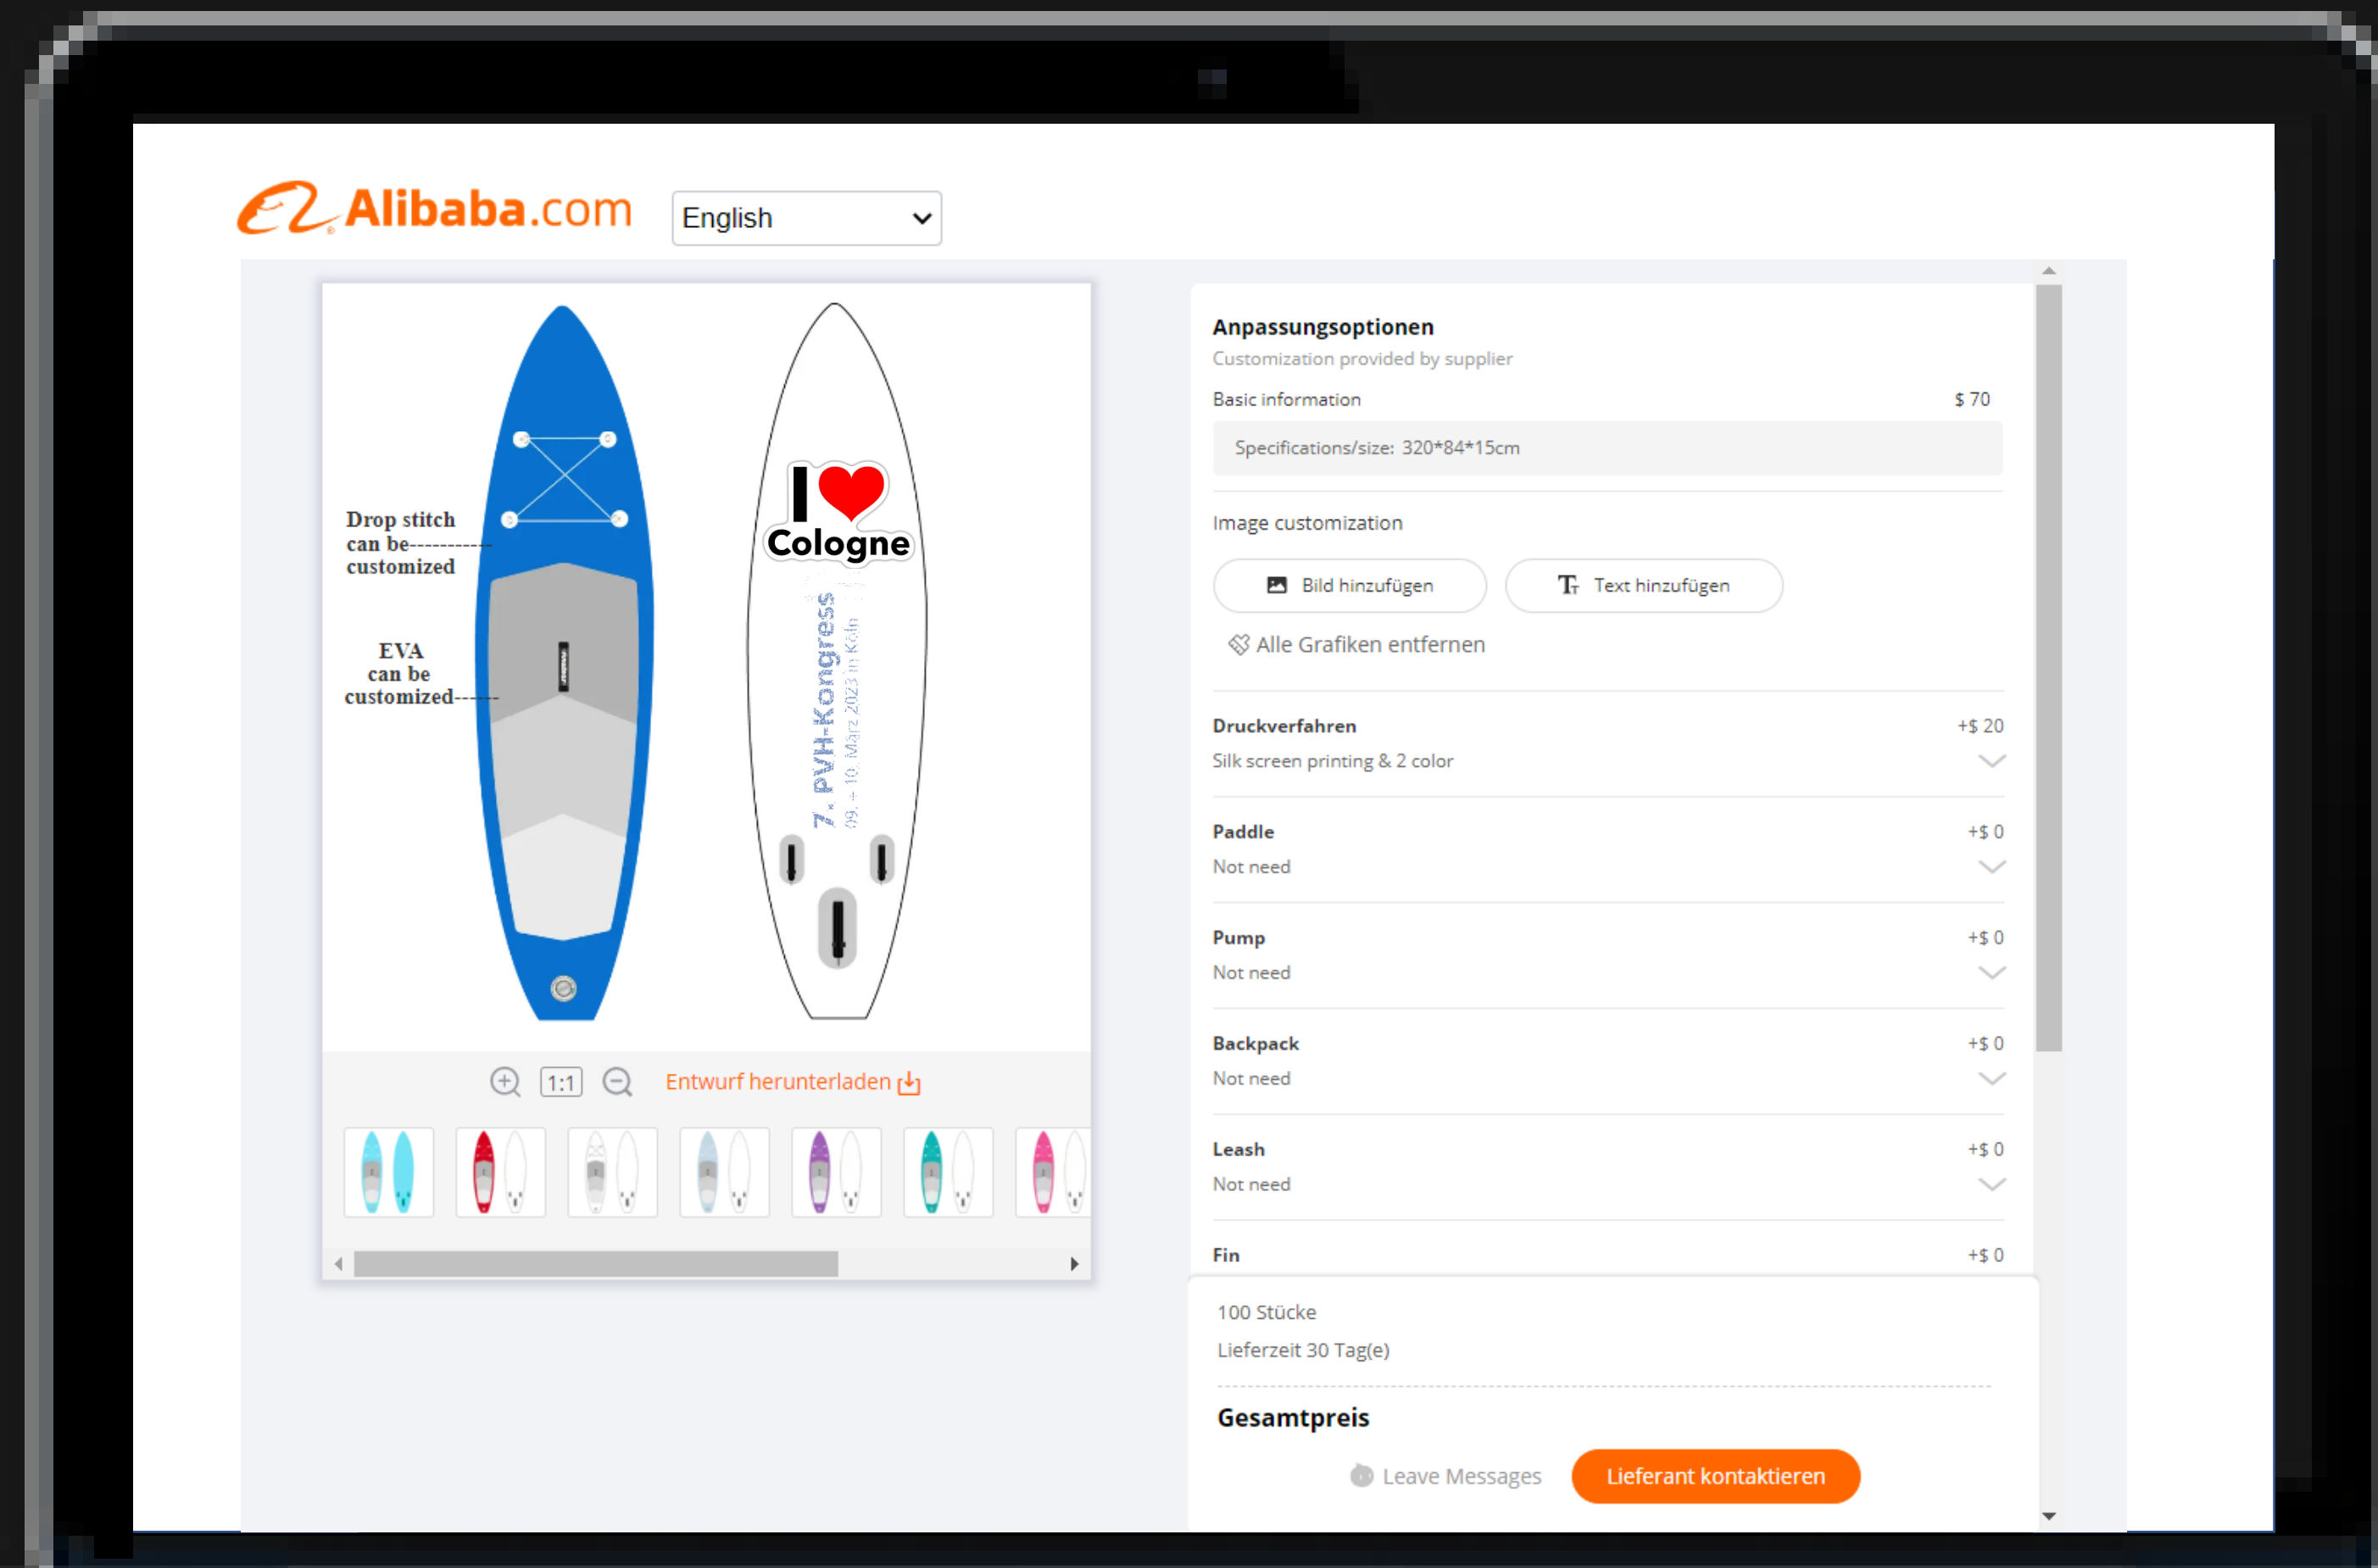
Alibaba.com English

Drop stitch can be customized

EVA can be customized

I ❤ Cologne

7. PVH-Kongress
09. - 10. März 2023 in Köln

1:1 Entwurf herunterladen

Anpassungsoptionen
Customization provided by supplier
Basic information $ 70
Specifications/size: 320*84*15cm

Image customization
Bild hinzufügen
Text hinzufügen
Alle Grafiken entfernen

Druckverfahren +$ 20
Silk screen printing & 2 color

Paddle +$ 0
Not need

Pump +$ 0
Not need

Backpack +$ 0
Not need

Leash +$ 0
Not need

Fin +$ 0

100 Stücke
Lieferzeit 30 Tag(e)

Gesamtpreis

Leave Messages
Lieferant kontaktieren